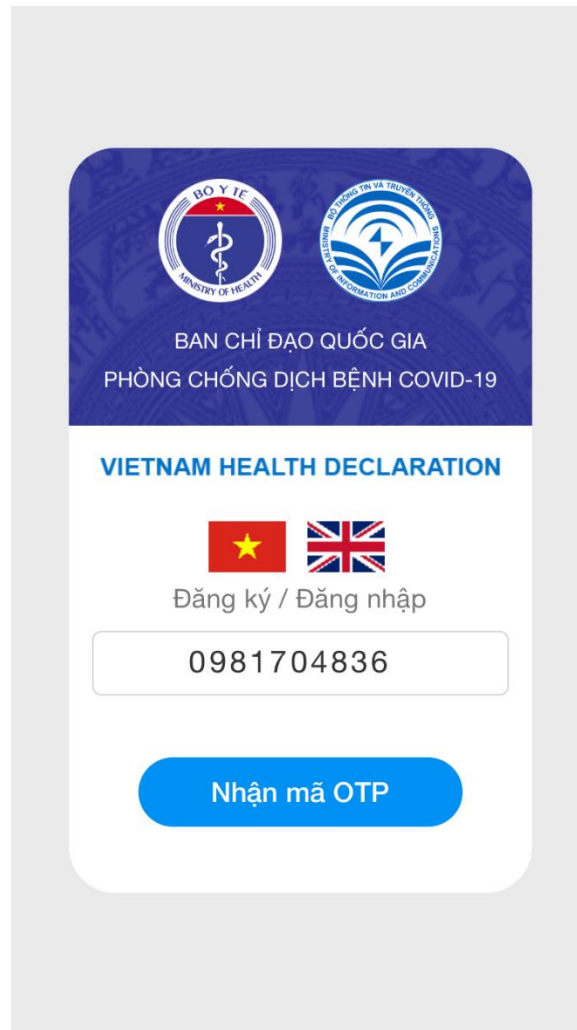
BỘ Y TẾ
MINISTRY OF HEALTH

BỘ THÔNG TIN VÀ TRUYỀN THÔNG
MINISTRY OF INFORMATION AND COMMUNICATIONS

BAN CHỈ ĐẠO QUỐC GIA
PHÒNG CHỐNG DỊCH BỆNH COVID-19

VIETNAM HEALTH DECLARATION

Đăng ký / Đăng nhập

0981704836

Nhận mã OTP